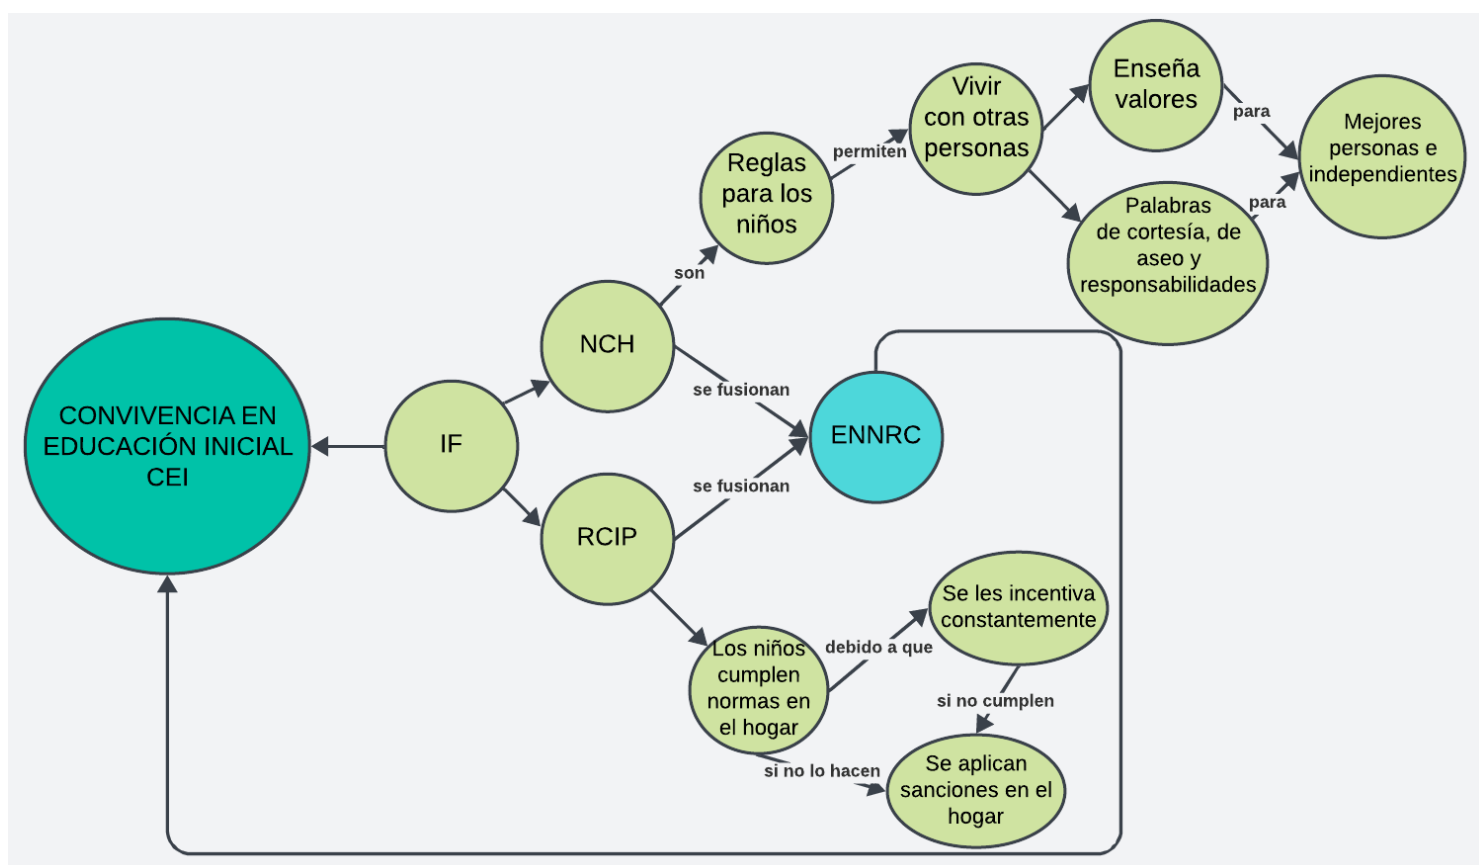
CONVIVENCIA EN EDUCACIÓN INICIAL CEI

IF

NCH

son

Reglas para los niños

permiten

Vivir con otras personas

Enseña valores

para

Mejores personas e independientes

Palabras de cortesía, de aseo y responsabilidades

para

se fusionan

ENNRC

se fusionan

RCIP

Los niños cumplen normas en el hogar

debido a que

Se les incentiva constantemente

si no cumplen

si no lo hacen

Se aplican sanciones en el hogar